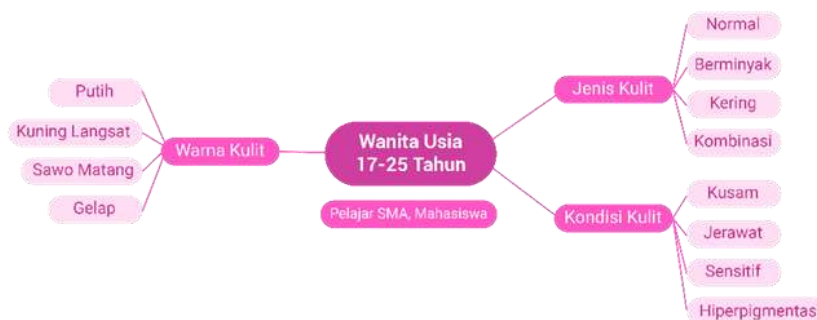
Wanita Usia
17-25 Tahun

Pelajar SMA, Mahasiswa

Warna Kulit

Putih

Kuning Langsat

Sawo Matang

Gelap

Jenis Kulit

Normal

Berminyak

Kering

Kombinasi

Kondisi Kulit

Kusam

Jerawat

Sensitif

Hiperpigmentas